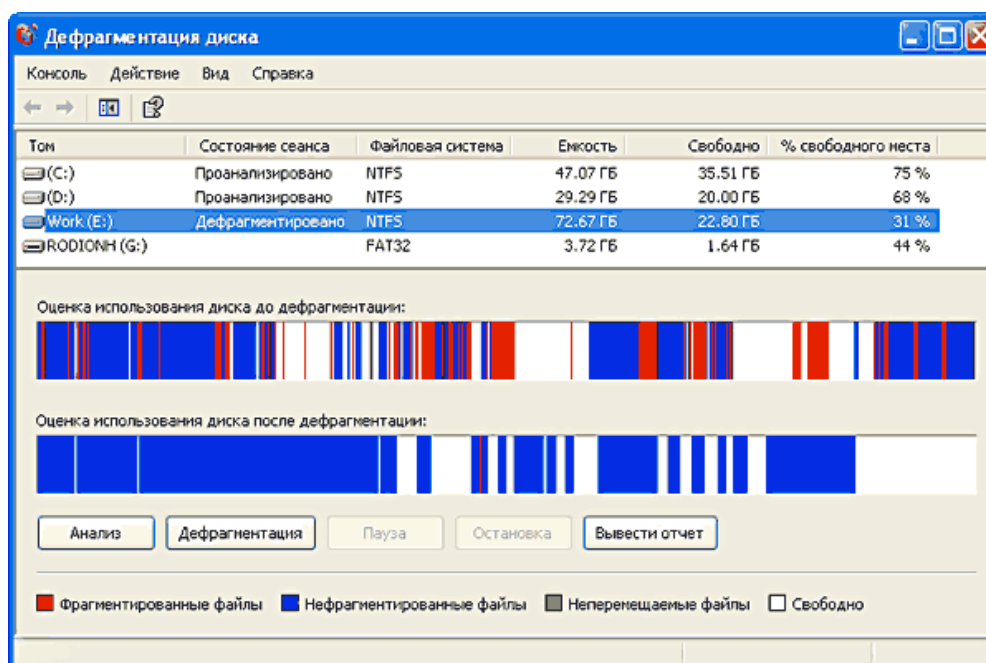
Дефрагментация диска

Консоль Действие Вид Справка

| Том | Состояние сеанса | Файловая система | Емкость | Свободно | % свободного места |
|---|---|---|---|---|---|
| (C:) | Проанализировано | NTFS | 47.07 ГБ | 35.51 ГБ | 75 % |
| (D:) | Проанализировано | NTFS | 29.29 ГБ | 20.00 ГБ | 68 % |
| Work (E:) | Дефрагментировано | NTFS | 72.67 ГБ | 22.80 ГБ | 31 % |
| RODIONH (G:) | | FAT32 | 3.72 ГБ | 1.64 ГБ | 44 % |

Оценка использования диска до дефрагментации:

Оценка использования диска после дефрагментации:

Анализ Дефрагментация Пауза Остановка Вывести отчет

Фрагментированные файлы Нефрагментированные файлы Неперемещаемые файлы Свободно